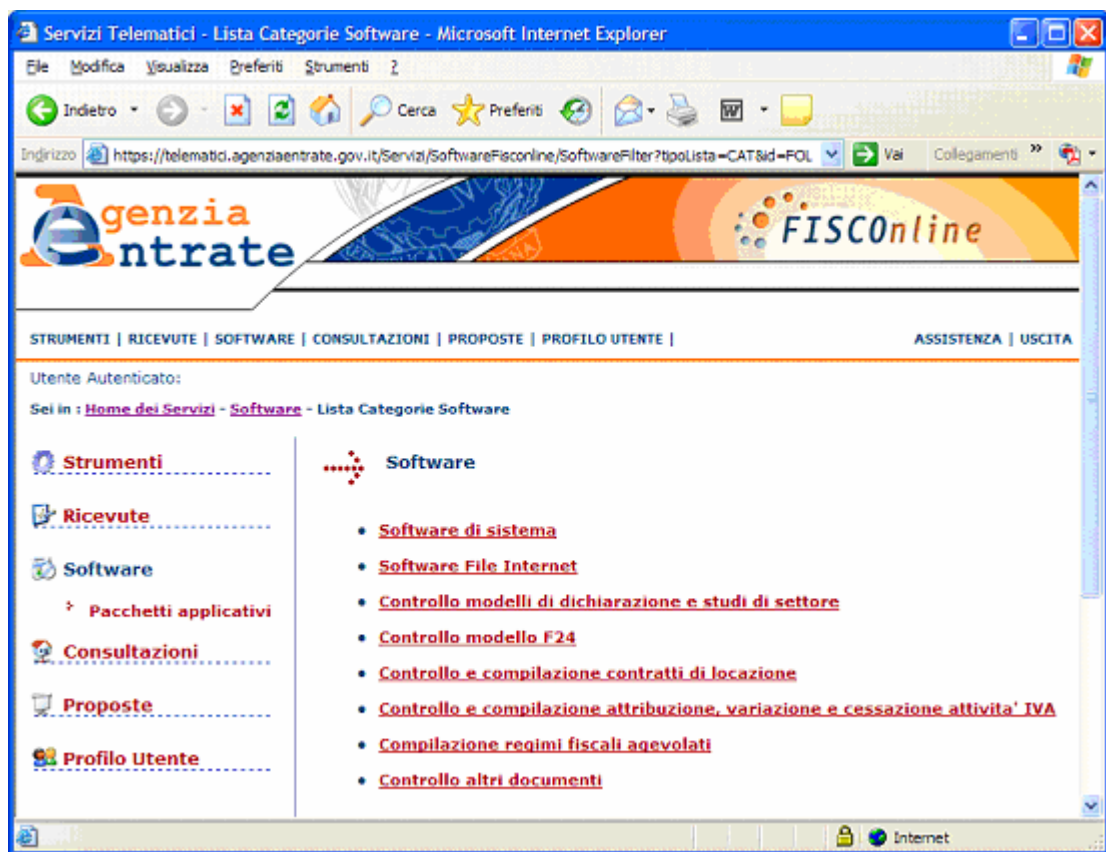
Servizi Telematici - Lista Categorie Software - Microsoft Internet Explorer

File Modifica Visualizza Preferiti Strumenti ?

Indietro Cerca Preferiti

Indirizzo https://telematici.agenziaentrate.gov.it/Servizi/SoftwareFisconline/SoftwareFilter?tipoLista=CAT&id=FOL Vai Collegamenti »

Agenzia Entrate

FISCOnline

STRUMENTI | RICEVUTE | SOFTWARE | CONSULTAZIONI | PROPOSTE | PROFILO UTENTE |

ASSISTENZA | USCITA

Utente Autenticato:

Sei in : Home dei Servizi - Software - Lista Categorie Software

Strumenti

Ricevute

Software

Pacchetti applicativi

Consultazioni

Proposte

Profilo Utente

Software

- Software di sistema
- Software File Internet
- Controllo modelli di dichiarazione e studi di settore
- Controllo modello F24
- Controllo e compilazione contratti di locazione
- Controllo e compilazione attribuzione, variazione e cessazione attivita' IVA
- Compilazione regimi fiscali agevolati
- Controllo altri documenti

Internet